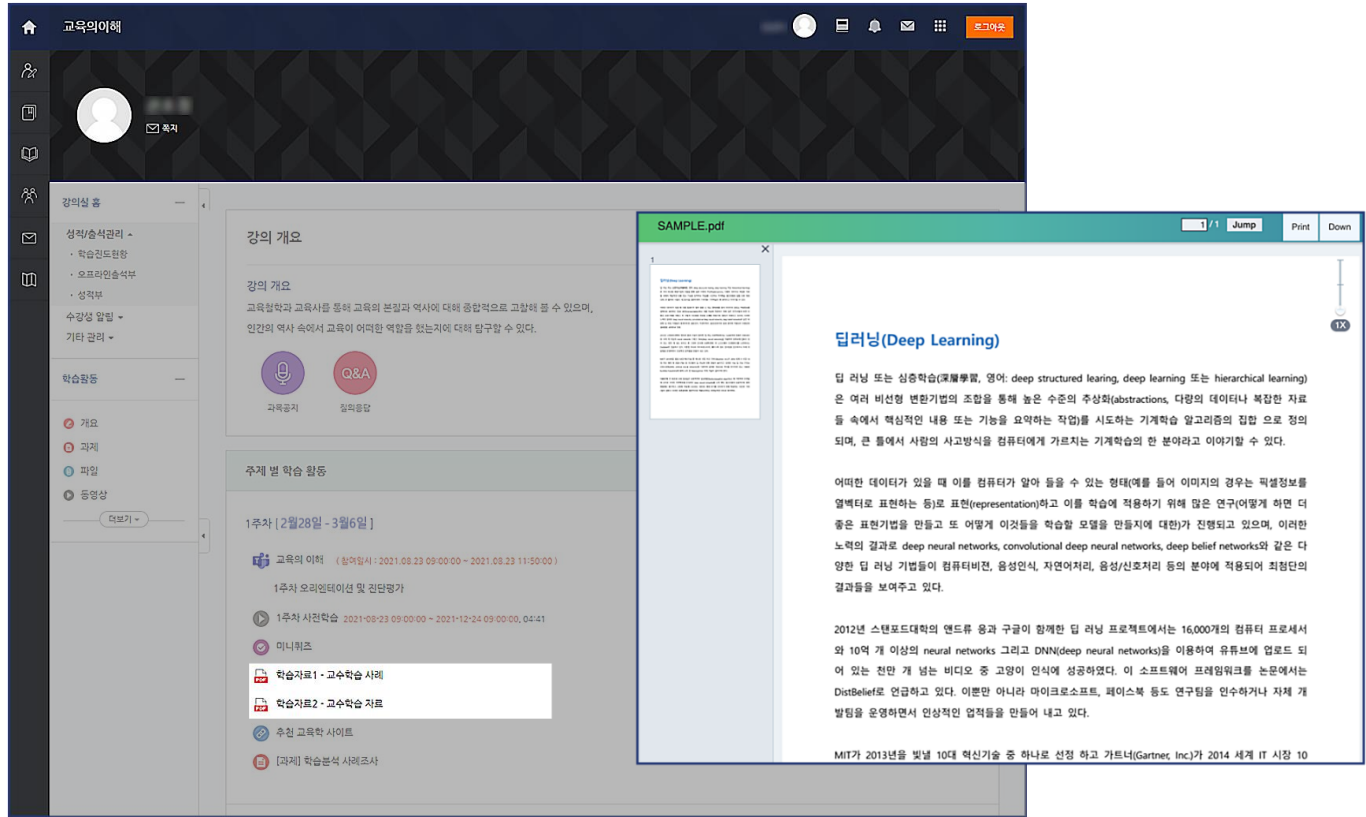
교육의이해

로그아웃

쪽지

강의실 홈

성적/출석관리
· 학습진도현황
· 오프라인출석부
· 성적부
수강생 알림
기타 관리

학습활동

개요
과제
파일
동영상
더보기

강의 개요

강의 개요
교육철학과 교육사를 통해 교육의 본질과 역사에 대해 종합적으로 고찰해 볼 수 있으며, 인간의 역사 속에서 교육이 어떠한 역할을 했는지에 대해 탐구할 수 있다.

과목공지
Q&A
질의응답

주제 별 학습 활동

1주차 [2월28일 - 3월6일]

교육의 이해 (참여일시 : 2021.08.23 09:00:00 ~ 2021.08.23 11:50:00)
1주차 오리엔테이션 및 진단평가
1주차 사전학습 2021-08-23 09:00:00 ~ 2021-12-24 09:00:00, 04:41
미니퀴즈
학습자료1 - 교수학습 사례
학습자료2 - 교수학습 자료
추천 교육학 사이트
[과제] 학습분석 사례조사

SAMPLE.pdf
1 / 1 Jump
Print
Down
1
1X

딥러닝(Deep Learning)

딥 러닝 또는 심층학습(深層學習, 영어: deep structured learing, deep learning 또는 hierarchical learning)은 여러 비선형 변환기법의 조합을 통해 높은 수준의 추상화(abstractions, 다량의 데이터나 복잡한 자료들 속에서 핵심적인 내용 또는 기능을 요약하는 작업)를 시도하는 기계학습 알고리즘의 집합 으로 정의되며, 큰 틀에서 사람의 사고방식을 컴퓨터에게 가르치는 기계학습의 한 분야라고 이야기할 수 있다.

어떠한 데이터가 있을 때 이를 컴퓨터가 알아 들을 수 있는 형태(예를 들어 이미지의 경우는 픽셀정보를 열벡터로 표현하는 등)로 표현(representation)하고 이를 학습에 적용하기 위해 많은 연구(어떻게 하면 더 좋은 표현기법을 만들고 또 어떻게 이것들을 학습할 모델을 만들지에 대한)가 진행되고 있으며, 이러한 노력의 결과로 deep neural networks, convolutional deep neural networks, deep belief networks와 같은 다양한 딥 러닝 기법들이 컴퓨터비전, 음성인식, 자연어처리, 음성/신호처리 등의 분야에 적용되어 최첨단의 결과들을 보여주고 있다.

2012년 스탠포드대학의 앤드류 응과 구글이 함께한 딥 러닝 프로젝트에서는 16,000개의 컴퓨터 프로세서와 10억 개 이상의 neural networks 그리고 DNN(deep neural networks)을 이용하여 유튜브에 업로드 되어 있는 천만 개 넘는 비디오 중 고양이 인식에 성공하였다. 이 소프트웨어 프레임워크를 논문에서는 DistBelief로 언급하고 있다. 이뿐만 아니라 마이크로소프트, 페이스북 등도 연구팀을 인수하거나 자체 개발팀을 운영하면서 인상적인 업적들을 만들어 내고 있다.

MIT가 2013년을 빛낼 10대 혁신기술 중 하나로 선정 하고 가트너(Gartner, Inc)가 2014 세계 IT 시장 10